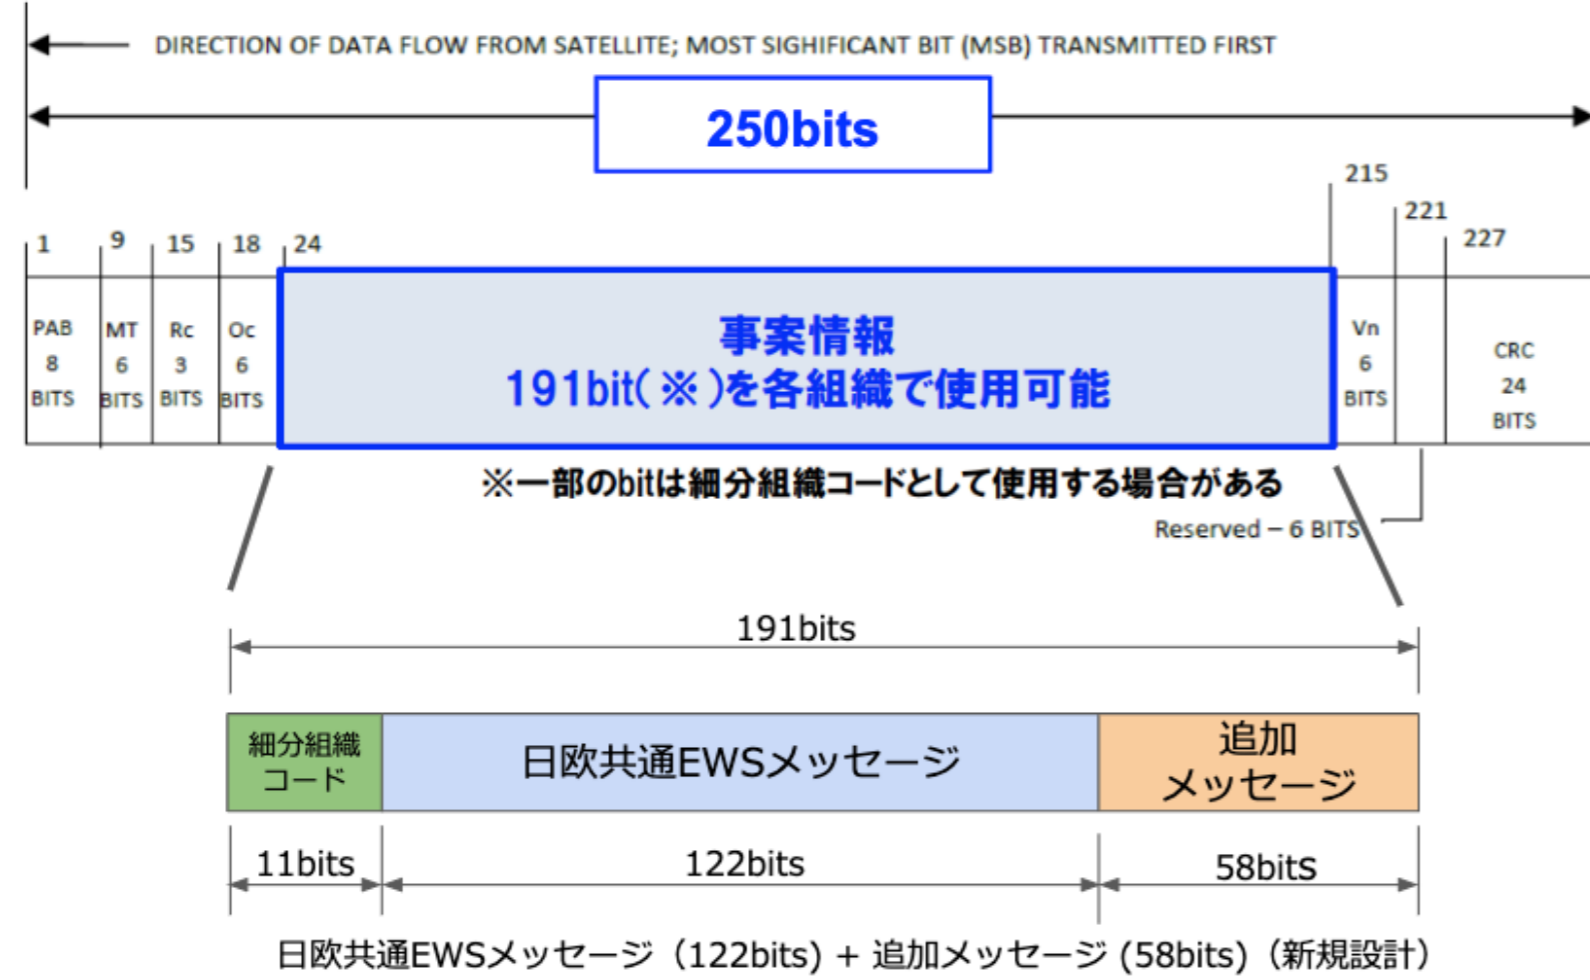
DIRECTION OF DATA FLOW FROM SATELLITE; MOST SIGHIFICANT BIT (MSB) TRANSMITTED FIRST

250bits

215
221
227

1 9 15 18 24

PAB 8 BITS
MT 6 BITS
Rc 3 BITS
Oc 6 BITS

事案情報
191bit(※)を各組織で使用可能

Vn 6 BITS

CRC 24 BITS

※一部のbitは細分組織コードとして使用する場合がある

Reserved – 6 BITS

191bits

細分組織コード
日欧共通EWSメッセージ
追加メッセージ

11bits
122bits
58bits

日欧共通EWSメッセージ（122bits）+ 追加メッセージ (58bits)（新規設計）